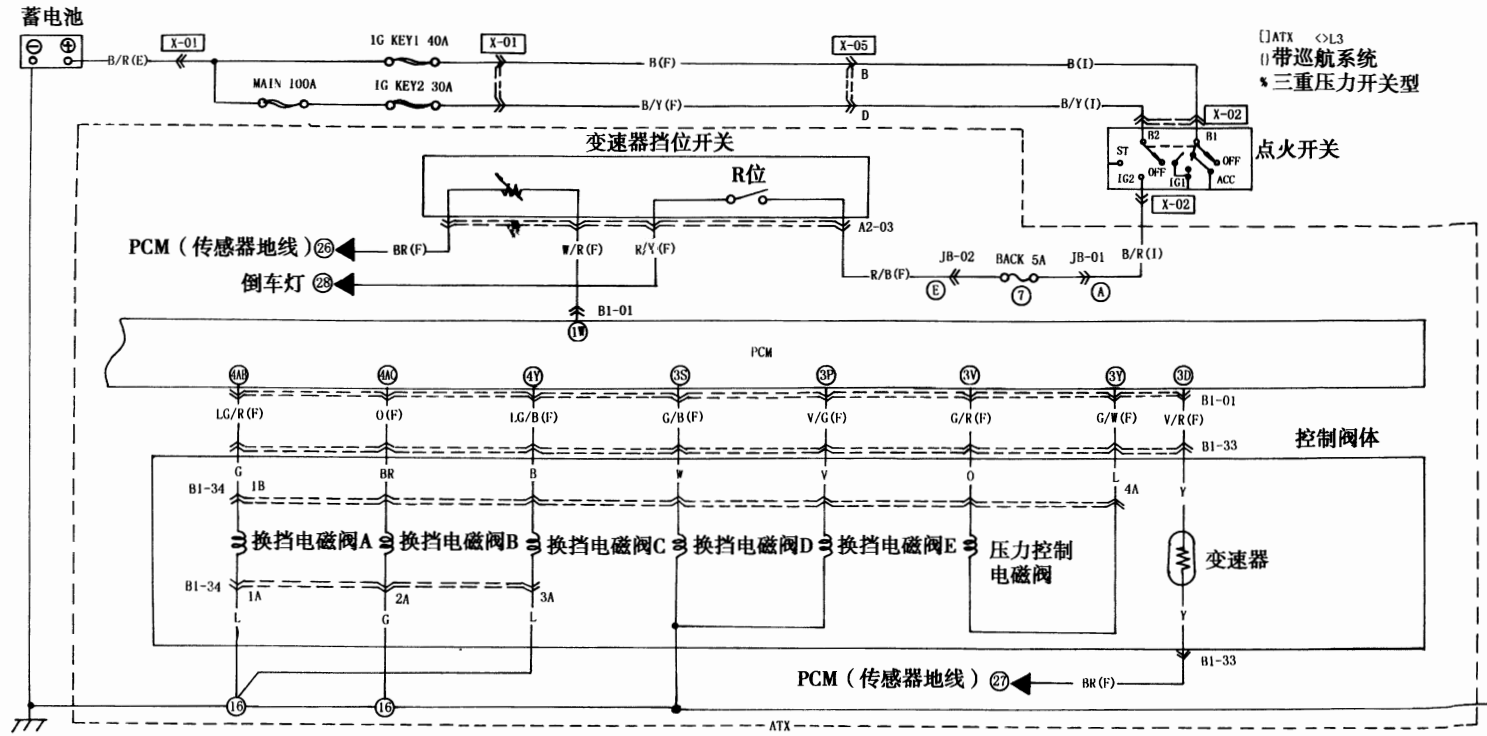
蓄电池

X-01
B/R(E)
MAIN 100A
IG KEY1 40A
IG KEY2 30A
X-01
B(F)
B/Y(F)
X-05
B
D
B(I)
B/Y(I)

[]ATX <>L3
{}带巡航系统
*三重压力开关型

X-02
B2
B1
ST
OFF
IG2
OFF
IG1
ACC
OFF
点火开关
X-02
B/R(I)

变速器挡位开关
R位
A2-03
PCM（传感器地线）㉖
BR(F)
W/R(F)
R/Y(F)
倒车灯㉘
R/B(F)
JB-02
BACK 5A
JB-01
Ⓔ
⑦
Ⓐ
B1-01
1W

PCM
4AB
4AC
4Y
3S
3P
3V
3Y
3D
B1-01
LG/R(F)
O(F)
LG/B(F)
G/B(F)
V/G(F)
G/R(F)
G/W(F)
V/R(F)
B1-33
控制阀体
G
BR
B
W
V
O
L
Y
B1-34
1B
4A
换挡电磁阀A
换挡电磁阀B
换挡电磁阀C
换挡电磁阀D
换挡电磁阀E
压力控制电磁阀
变速器
B1-34
1A
2A
3A
L
G
L
Y
B1-33
PCM（传感器地线）㉗
BR(F)
16
16
ATX